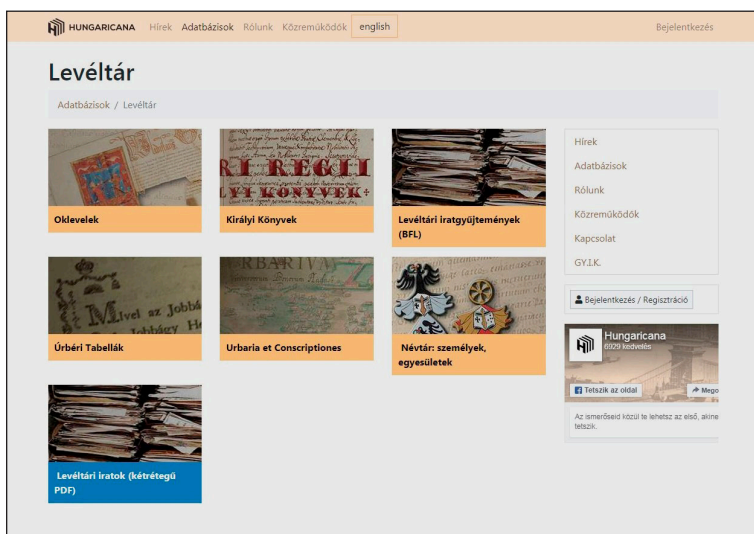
HUNGARICANA Hírek Adatbázisok Rólunk Közreműködők english Bejelentkezés

Levéltár

Adatbázisok / Levéltár

Oklevelek

RI REGI
LYI KÖNYVEK

Királyi Könyvek

Levéltári iratgyűjtemények (BFL)

Mivel az Jobbágy

Úrbéri Tabellák

URBARIUM

Urbaria et Conscriptiones

Névtár: személyek, egyesületek

Levéltári iratok (kétrétegű PDF)

Hírek
Adatbázisok
Rólunk
Közreműködők
Kapcsolat
GY.I.K.

Bejelentkezés / Regisztráció

Hungaricana
6029 kedvelés

Tetszik az oldal

Megosztás

Az ismerőseid közül te lehetsz az első, akinek tetszik.